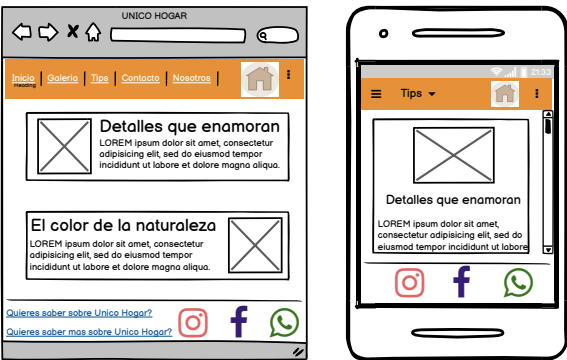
UNICO HOGAR

Inicio
Heading
Galeria
Tips
Contacto
Nosotros

Detalles que enamoran
LOREM ipsum dolor sit amet, consectetur adipisicing elit, sed do eiusmod tempor incididunt ut labore et dolore magna aliqua.

El color de la naturaleza
LOREM ipsum dolor sit amet, consectetur adipisicing elit, sed do eiusmod tempor incididunt ut labore et dolore magna aliqua.

Quieres saber sobre Unico Hogar?
Quieres saber mas sobre Unico Hogar?

21:30
Tips

Detalles que enamoran
LOREM ipsum dolor sit amet, consectetur adipisicing elit, sed do eiusmod tempor incididunt ut labore